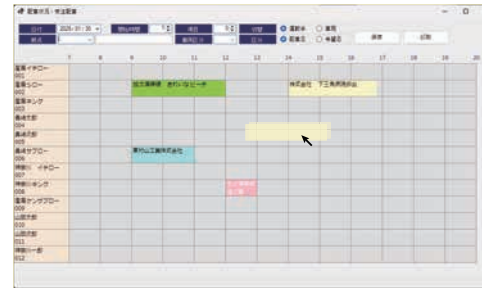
配車状況・予定登録

日付 2025/01/20 開始時間 7 終了 20 時間 登録 新規
種別 表示単位 区分 ● 運転者 ○ 車両 ● 配車日 ○ 予定日 検索 印刷

7 8 9 10 11 12 13 14 15 16 17 18 19 20

運転 イチロー 001
運転 ジロー 002 加古運輸様 送り ○○ピーチ 株式会社 下三角県商会
運転 サブロー 003
運転 シロウ 004
運転 ゴロウ 005
運転 ロクロー 006 東洋山工業株式会社
運転 イチロー 007
運転 ジロー 008
運転 サブロー 009
運転 シロウ 010
運転 ゴロウ 011
運転 ロクロー 012